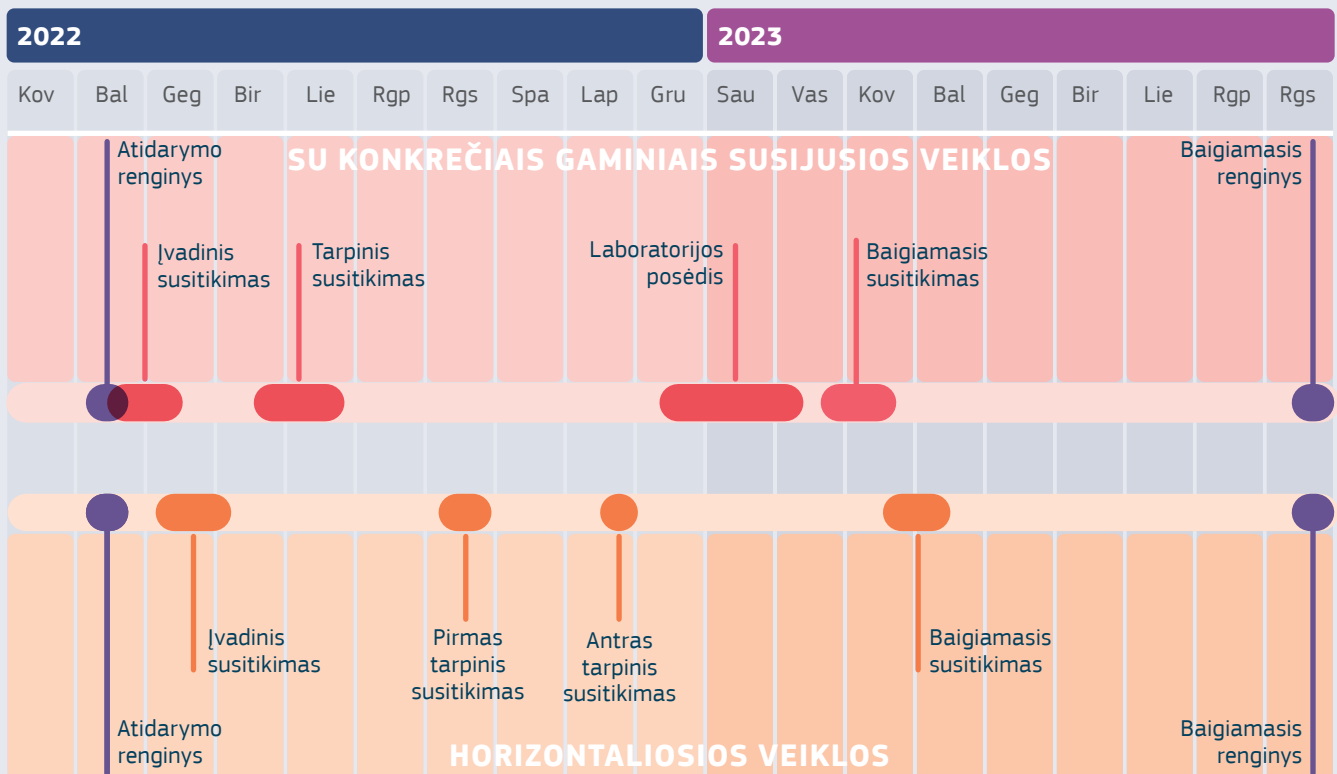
2022

2023

| Kov | Bal | Geg | Bir | Lie | Rgp | Rgs | Spa | Lap | Gru | Sau | Vas | Kov | Bal | Geg | Bir | Lie | Rgp | Rgs |
|---|---|---|---|---|---|---|---|---|---|---|---|---|---|---|---|---|---|---|

Atidarymo renginys

SU KONKREČIAIS GAMINIAIS SUSIJUSIOS VEIKLOS

Baigiamasis renginys

Įvadinis susitikimas

Tarpinis susitikimas

Laboratorijos posėdis

Baigiamasis susitikimas

Įvadinis susitikimas

Pirmas tarpinis susitikimas

Antras tarpinis susitikimas

Baigiamasis susitikimas

Atidarymo renginys

HORIZONTALIOSIOS VEIKLOS

Baigiamasis renginys